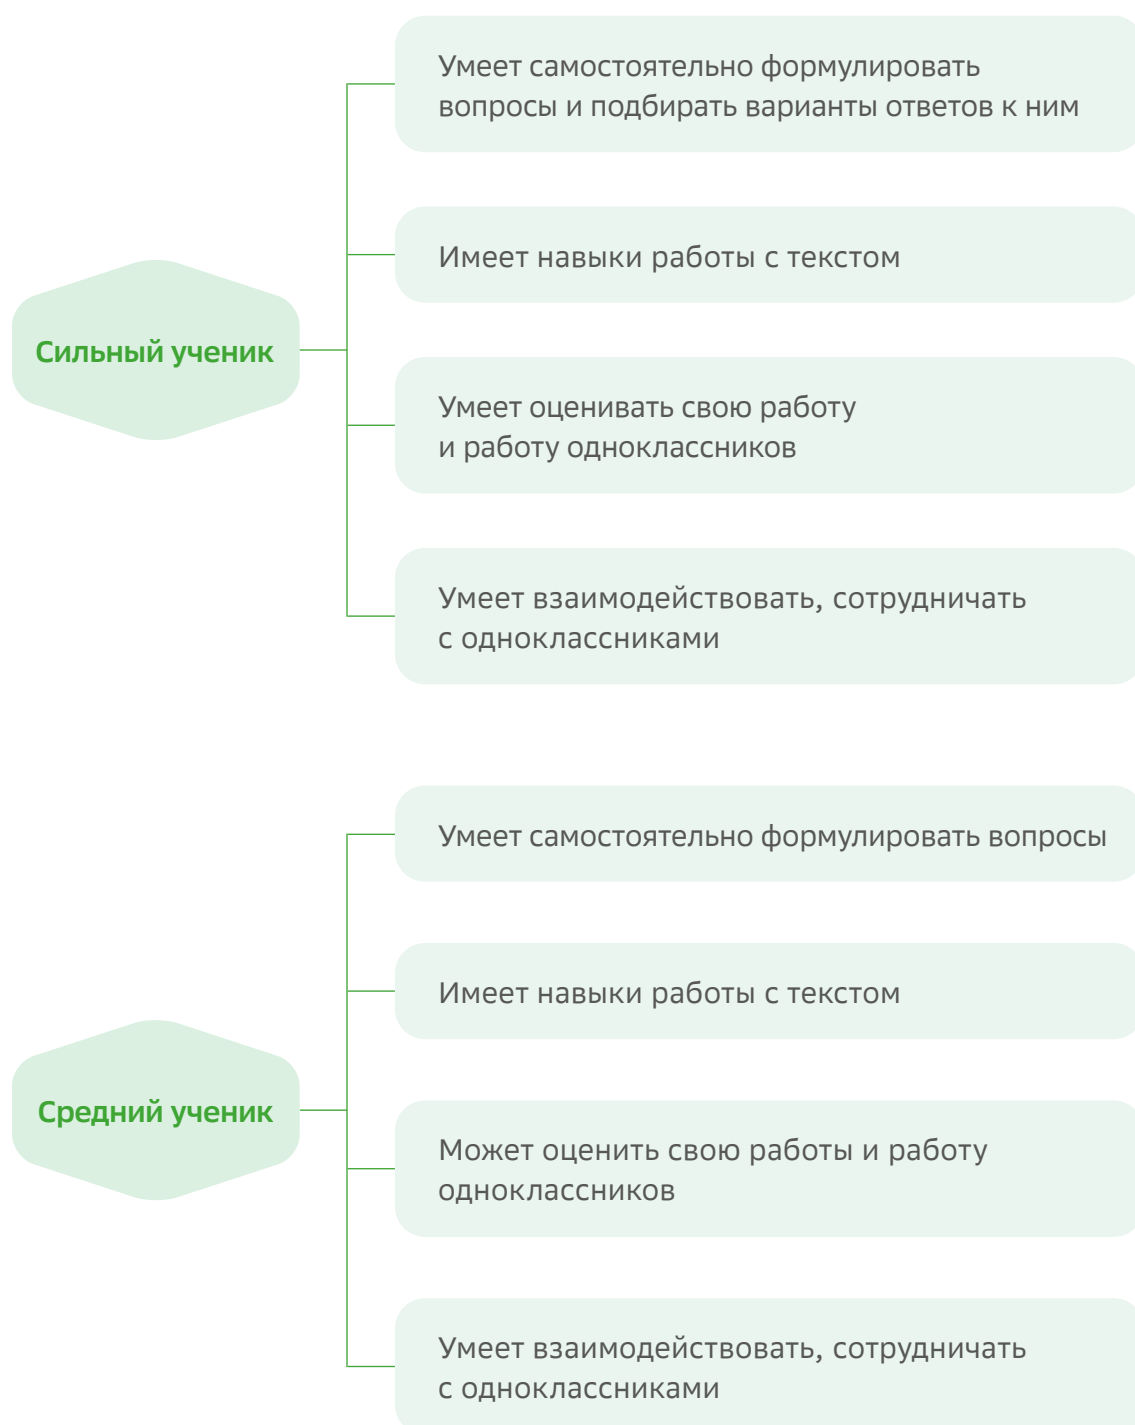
Сильный ученик

Умеет самостоятельно формулировать вопросы и подбирать варианты ответов к ним

Имеет навыки работы с текстом

Умеет оценивать свою работу и работу одноклассников

Умеет взаимодействовать, сотрудничать с одноклассниками

Средний ученик

Умеет самостоятельно формулировать вопросы

Имеет навыки работы с текстом

Может оценить свою работы и работу одноклассников

Умеет взаимодействовать, сотрудничать с одноклассниками